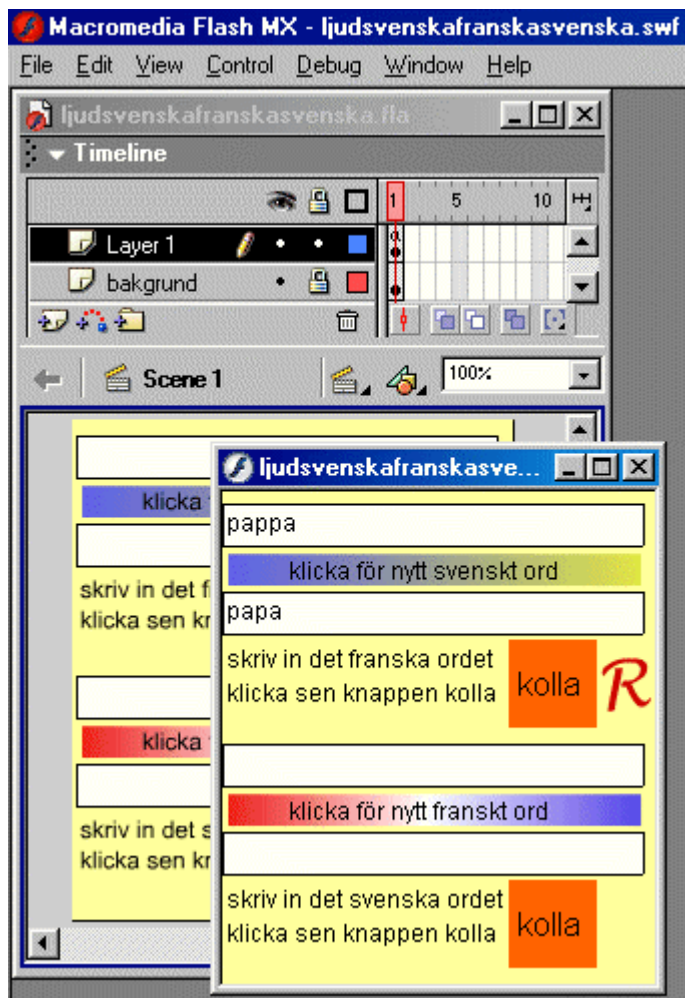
Macromedia Flash MX - ljudsvenskafranskasvenska.swf

File Edit View Control Debug Window Help

ljudsvenskafranskasvenska.fla

Timeline

1 5 10

Layer 1

bakgrund

Scene 1

100%

klicka

skriv in det f
klicka sen kn

klicka

skriv in det s
klicka sen kn

ljudsvenskafranskasve...

pappa

klicka för nytt svenskt ord

papa

skriv in det franska ordet
klicka sen knappen kolla

kolla

R

klicka för nytt franskt ord

skriv in det svenska ordet
klicka sen knappen kolla

kolla